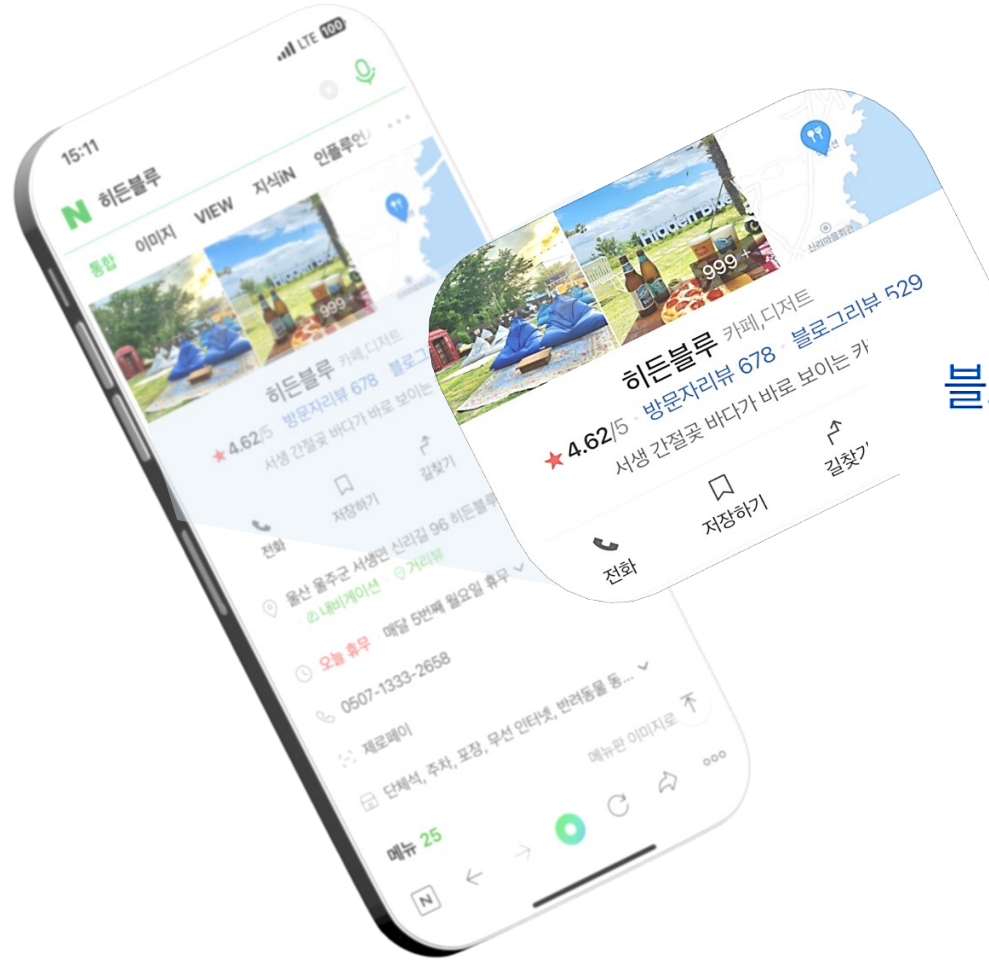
15:11
LTE 100

N 히든블루

통합 이미지 VIEW 지식iN 인플루언

999

히든블루 카페,디저트
★ 4.62/5 · 방문자리뷰 678 · 블로그리
서생 간절곶 바다가 바로 보이는

전화 저장하기 길찾기

울산 울주군 서생면 신리길 96 히든블루
내비게이션 거리뷰
오늘 휴무 매달 5번째 월요일 휴무
0507-1333-2658
제로페이
단체석, 주차, 포장, 무선 인터넷, 반려동물 동...
메뉴판 이미지로
메뉴 25

999 +
히든블루 카페,디저트
★ 4.62/5 · 방문자리뷰 678 · 블로그리뷰 529
서생 간절곶 바다가 바로 보이는 카
전화 저장하기 길찾기

블